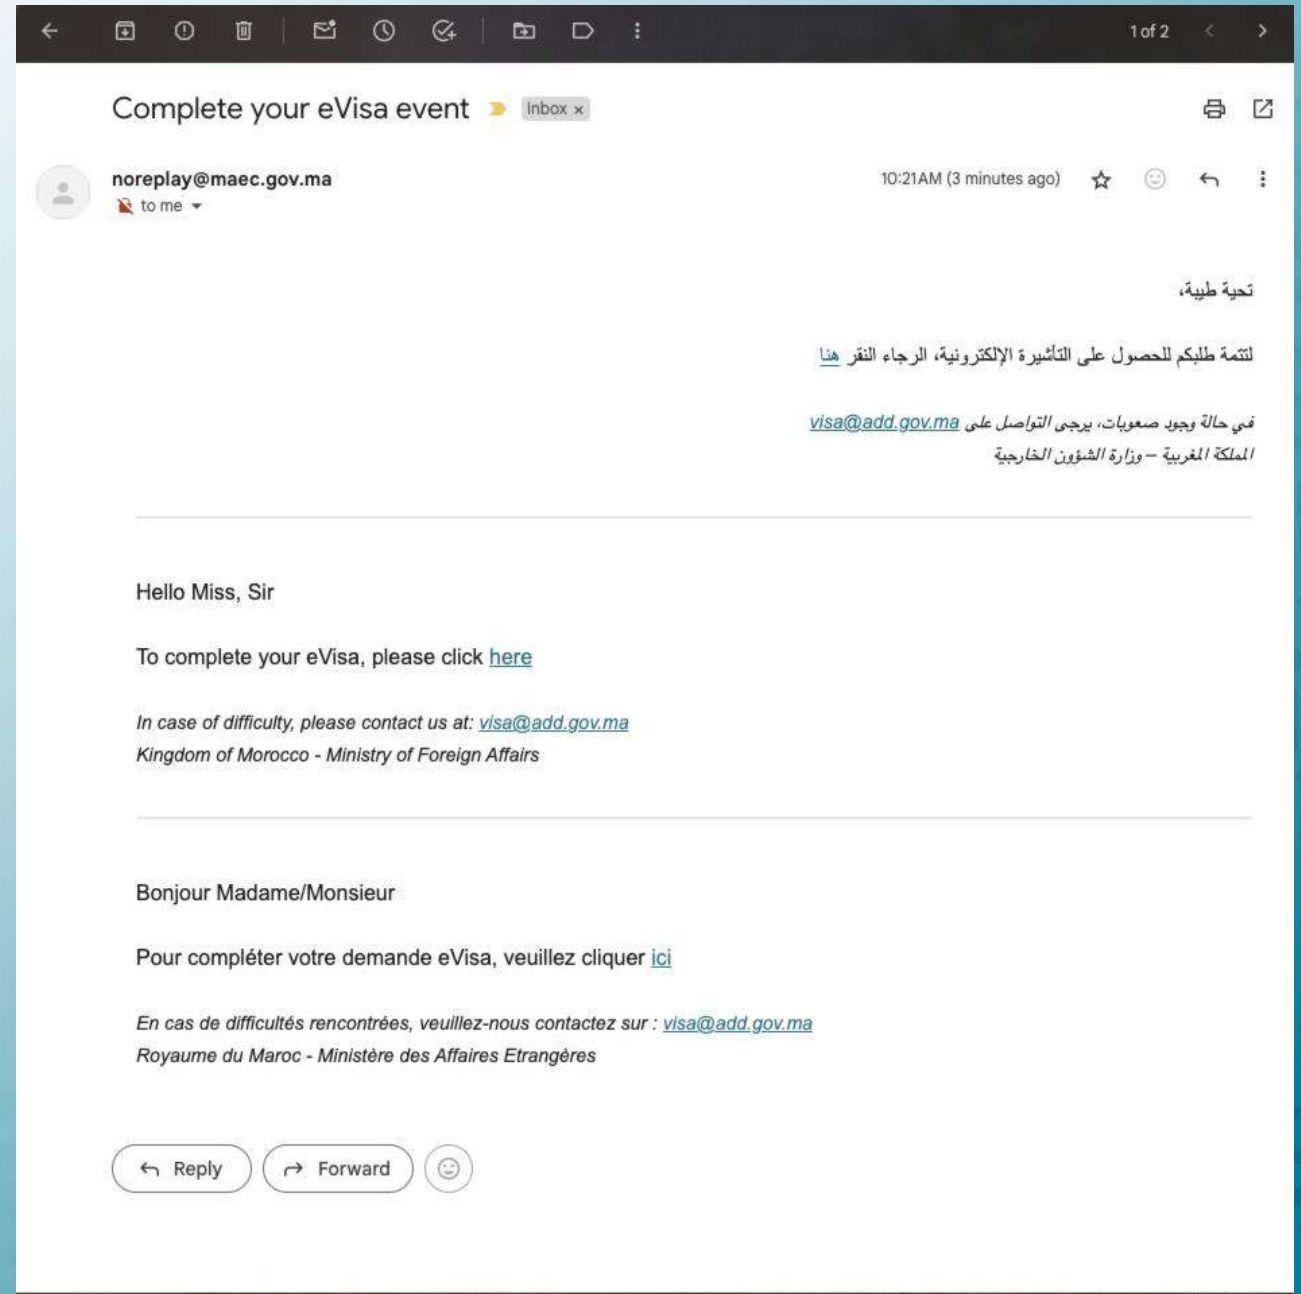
1 of 2

Complete your eVisa event Inbox ×

noreplay@maec.gov.ma
to me

10:21 AM (3 minutes ago)

تحية طيبة،

لتتمة طلبكم للحصول على التأشيرة الإلكترونية، الرجاء النقر هنا

في حالة وجود صعوبات، يرجى التواصل على visa@add.gov.ma
المملكة المغربية – وزارة الشؤون الخارجية

Hello Miss, Sir

To complete your eVisa, please click here

In case of difficulty, please contact us at: visa@add.gov.ma
Kingdom of Morocco - Ministry of Foreign Affairs

Bonjour Madame/Monsieur

Pour compléter votre demande eVisa, veuillez cliquer ici

En cas de difficultés rencontrées, veuillez-nous contactez sur : visa@add.gov.ma
Royaume du Maroc - Ministère des Affaires Etrangères

Reply
Forward